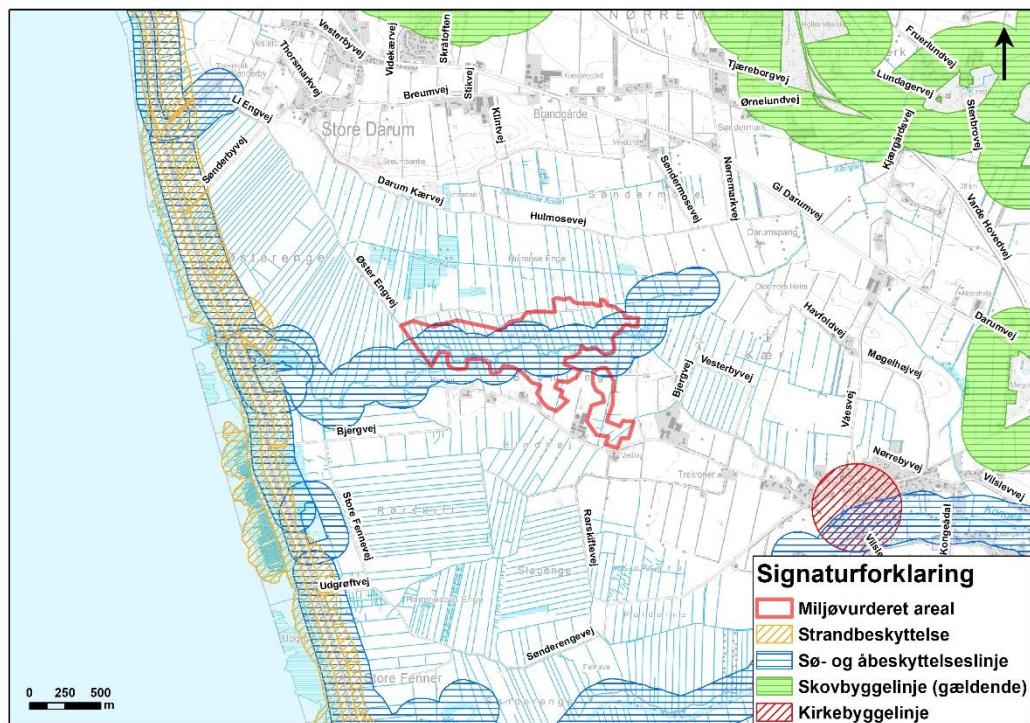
NØRREM

Vesterbyvej
Skråtoften
Videkærvej
Thorsmarkvej
Stikvej
Tjæreborgvej
Fruerlundvej
Lundagervej
Ørnelundvej
Li Engvej
Breumvej
Klintvej
Brandgårde
Store Darum
Stenbrovej
Kjærgårdsvej
Søndermosevej
Nørremarkvej
Søndermarksvej
Sønderbyvej
Darum Kærvej
Gl Darumvej
Varde Hovedvej
Hulmosevej
Øster Engvej
Darumvej
Havfoldvej
Møgelhøjvej
Vesterbyvej
Bjergvej
Våsevej
Bjergvej
Nørrebyvej
Vilslevvej
Store Fennevej
Rørskiftevej
Kongeådal
Vilslev
Udgrøftvej
Sønderengevej
Store Fenner

0 250 500 m

Signaturforklaring
Miljøvurderet areal
Strandbeskyttelse
Sø- og åbeskyttelseslinje
Skovbyggelinje (gældende)
Kirkebyggelinje